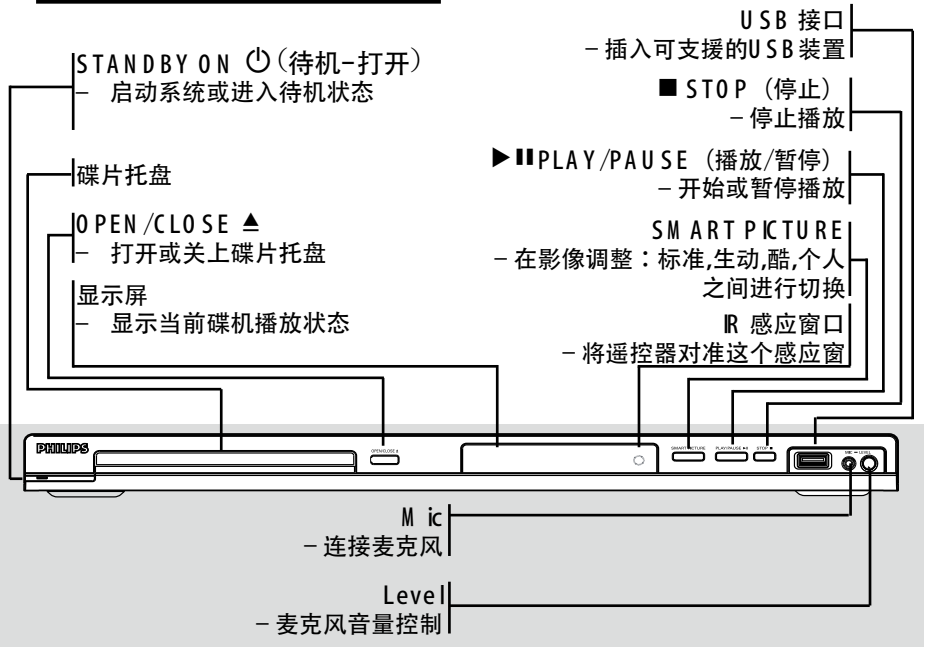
STANDBY ON ⏻（待机-打开）
– 启动系统或进入待机状态

碟片托盘

OPEN/CLOSE ▲
– 打开或关上碟片托盘

显示屏
– 显示当前碟机播放状态

USB 接口
– 插入可支援的USB装置

■ STOP（停止）
– 停止播放

▶II PLAY/PAUSE（播放/暂停）
– 开始或暂停播放

SMART PICTURE
– 在影像调整：标准,生动,酷,个人之间进行切换

IR 感应窗口
– 将遥控器对准这个感应窗

PHILIPS

OPEN/CLOSE ▲

SMART PICTURE

PLAY/PAUSE ▶II

STOP ■

MIC LEVEL

Mic
– 连接麦克风

Level
– 麦克风音量控制